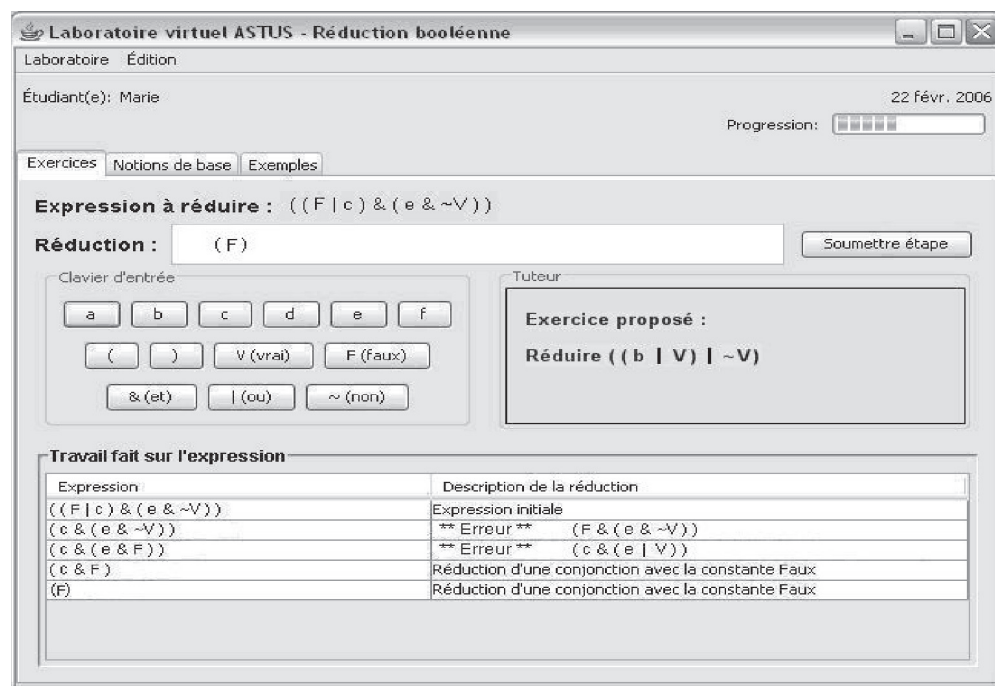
Laboratoire virtuel ASTUS - Réduction booléenne

Laboratoire Édition

Étudiant(e): Marie

22 févr. 2006

Progression:

Exercices | Notions de base | Exemples

Expression à réduire : ((F | c) & (e & ~V))

Réduction : (F)

Soumettre étape

Clavier d'entrée

a b c d e f

( ) V (vrai) F (faux)

& (et) | (ou) ~ (non)

Tuteur

Exercice proposé :

Réduire ((b | V) | ~V)

Travail fait sur l'expression

| Expression | Description de la réduction |
|---|---|
| ((F \| c) & (e & ~V)) | Expression initiale |
| (c & (e & ~V)) | ** Erreur ** (F & (e & ~V)) |
| (c & (e & F)) | ** Erreur ** (c & (e \| V)) |
| (c & F) | Réduction d'une conjonction avec la constante Faux |
| (F) | Réduction d'une conjonction avec la constante Faux |